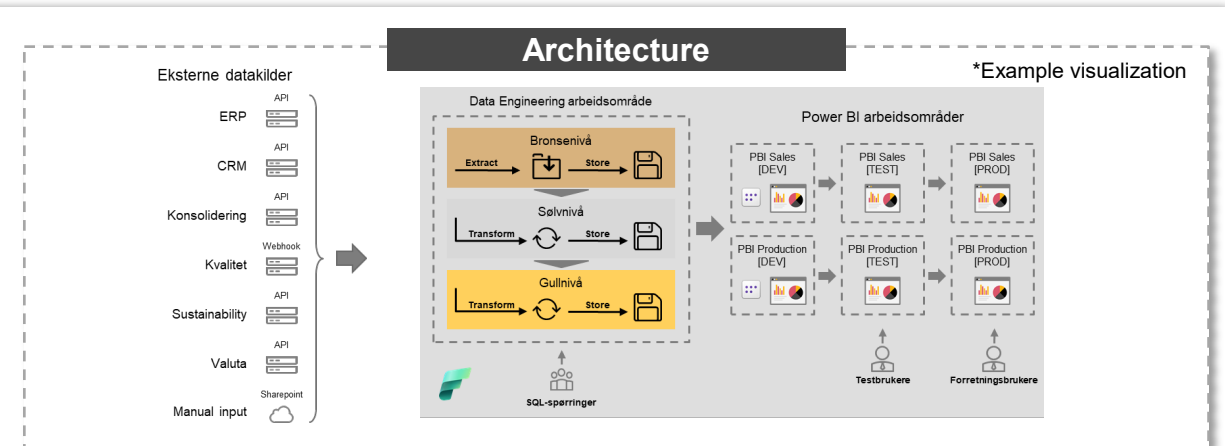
Architecture

*Example visualization

Eksterne datakilder

API
ERP

API
CRM

API
Konsolidering

Webhook
Kvalitet

API
Sustainability

API
Valuta

Sharepoint
Manual input

Data Engineering arbeidsområde

Bronsenivå
Extract
Store

Sølvnivå
Transform
Store

Gullnivå
Transform
Store

SQL-spørringer

Power BI arbeidsområder

PBI Sales [DEV]
PBI Sales [TEST]
PBI Sales [PROD]

PBI Production [DEV]
PBI Production [TEST]
PBI Production [PROD]

Testbrukere
Forretningsbrukere